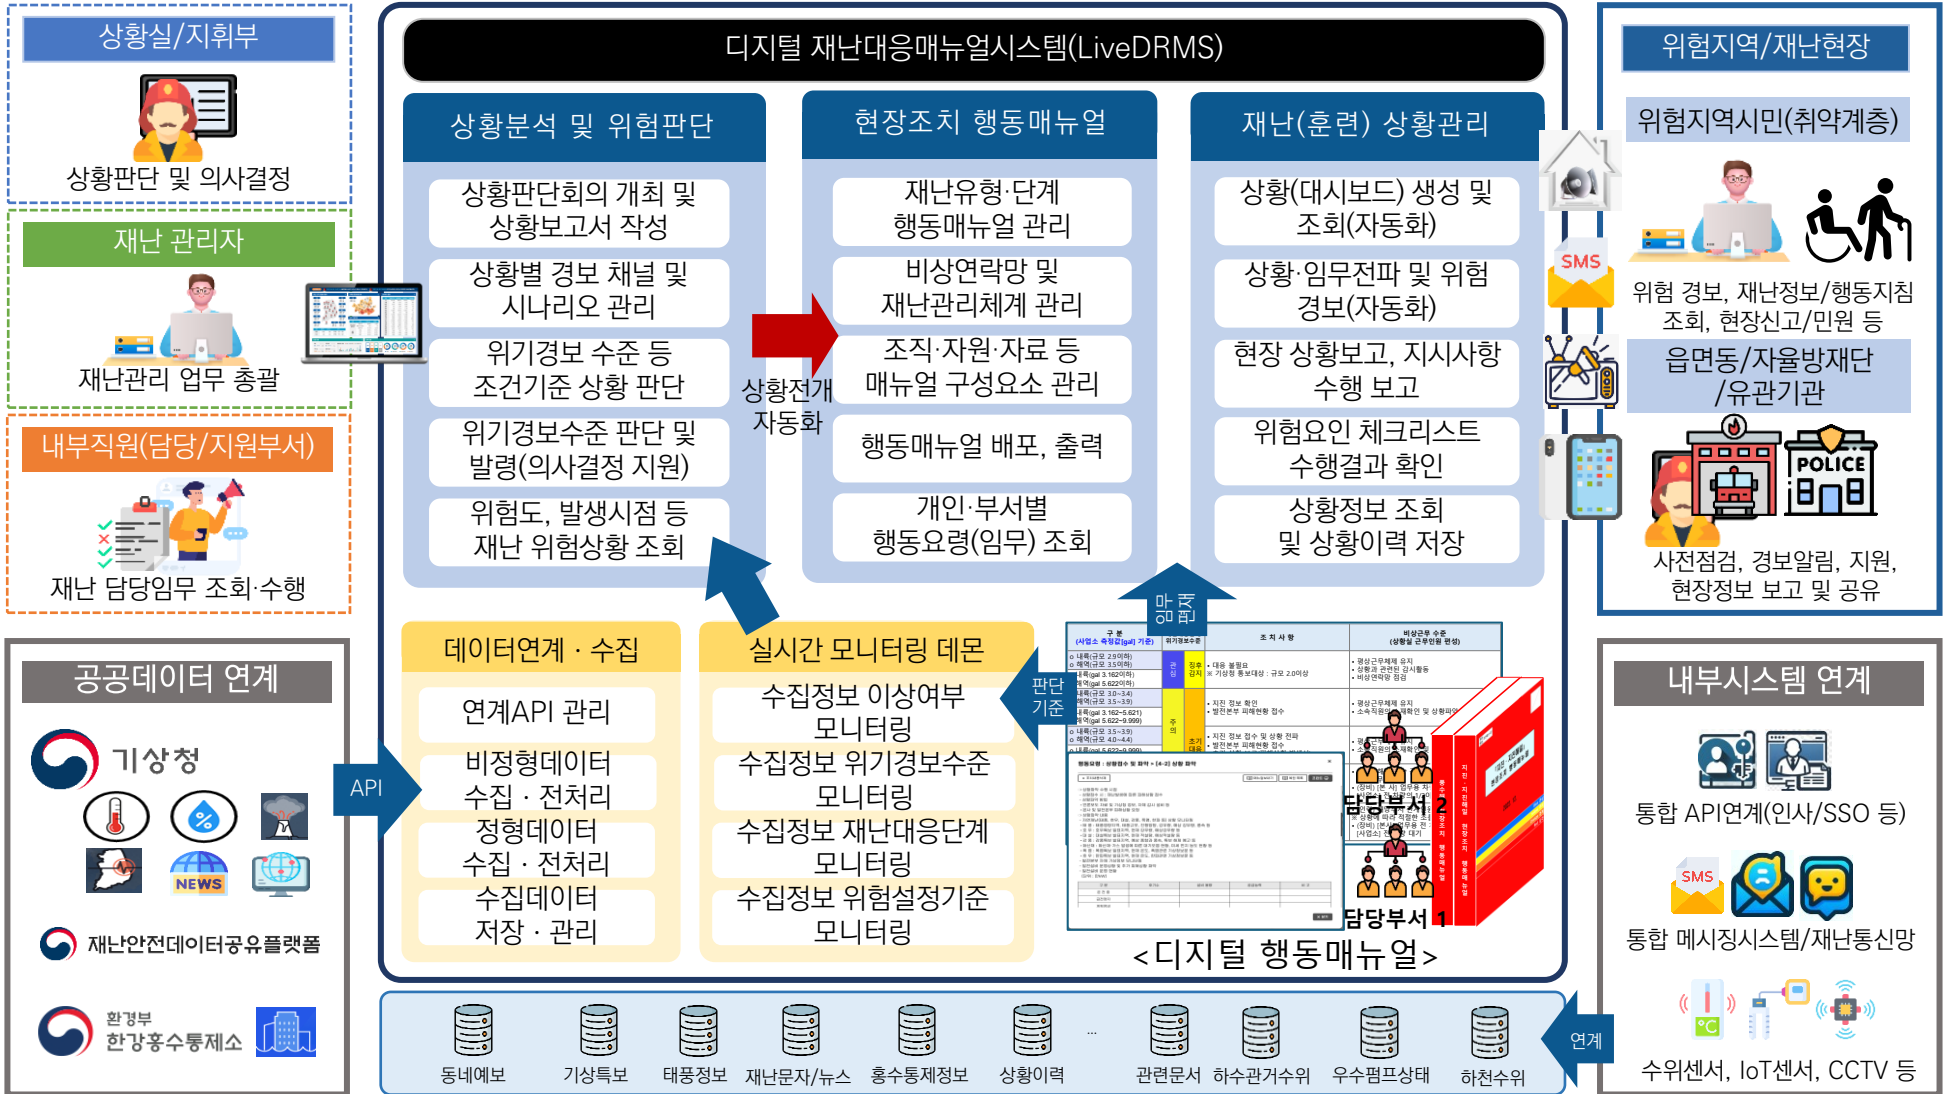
상황실/지휘부

상황판단 및 의사결정

재난 관리자

재난관리 업무 총괄

내부직원(담당/지원부서)

재난 담당임무 조회·수행

공공데이터 연계

기상청

NEWS

재난안전데이터공유플랫폼

환경부
한강홍수통제소

디지털 재난대응매뉴얼시스템(LiveDRMS)

상황분석 및 위험판단

상황판단회의 개최 및 상황보고서 작성

상황별 경보 채널 및 시나리오 관리

위기경보 수준 등 조건기준 상황 판단

위기경보수준 판단 및 발령(의사결정 지원)

위험도, 발생시점 등 재난 위험상황 조회

상황전개 자동화

현장조치 행동매뉴얼

재난유형·단계 행동매뉴얼 관리

비상연락망 및 재난관리체계 관리

조직·자원·자료 등 매뉴얼 구성요소 관리

행동매뉴얼 배포, 출력

개인·부서별 행동요령(임무) 조회

재난(훈련) 상황관리

상황(대시보드) 생성 및 조회(자동화)

상황·임무전파 및 위험 경보(자동화)

현장 상황보고, 지시사항 수행 보고

위험요인 체크리스트 수행결과 확인

상황정보 조회 및 상황이력 저장

API

데이터연계 · 수집

연계API 관리

비정형데이터 수집 · 전처리

정형데이터 수집 · 전처리

수집데이터 저장 · 관리

실시간 모니터링 데몬

수집정보 이상여부 모니터링

수집정보 위기경보수준 모니터링

수집정보 재난대응단계 모니터링

수집정보 위험설정기준 모니터링

판단 기준

매뉴얼

담당부서 2

담당부서 1

<디지털 행동매뉴얼>

동네예보 기상특보 태풍정보 재난문자/뉴스 홍수통제정보 상황이력 ... 관련문서 하수관거수위 우수펌프상태 하천수위

연계

위험지역/재난현장

위험지역시민(취약계층)

SMS

위험 경보, 재난정보/행동지침 조회, 현장신고/민원 등

읍면동/자율방재단 /유관기관

POLICE

사전점검, 경보알림, 지원, 현장정보 보고 및 공유

내부시스템 연계

통합 API연계(인사/SSO 등)

SMS

통합 메시징시스템/재난통신망

수위센서, IoT센서, CCTV 등